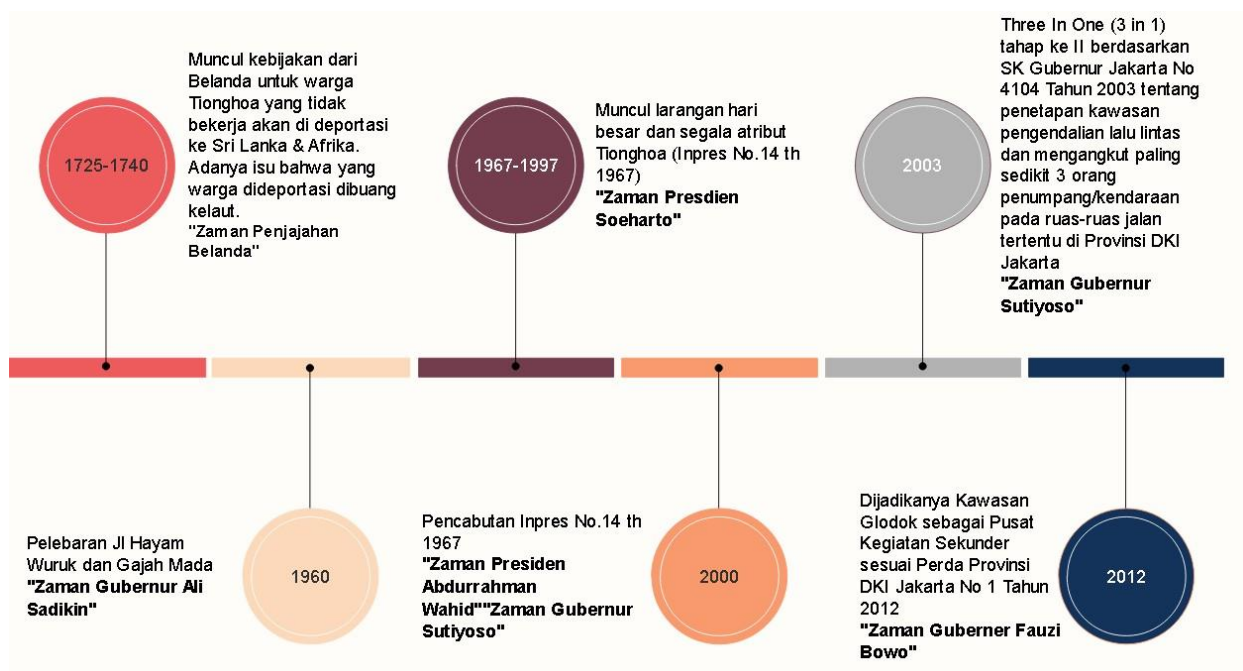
1725-1740

Muncul kebijakan dari Belanda untuk warga Tionghoa yang tidak bekerja akan di deportasi ke Sri Lanka & Afrika. Adanya isu bahwa yang warga dideportasi dibuang kelaut.
"Zaman Penjajahan Belanda"

1967-1997

Muncul larangan hari besar dan segala atribut Tionghoa (Inpres No.14 th 1967)
**"Zaman Presdien Soeharto"**

2003

Three In One (3 in 1) tahap ke II berdasarkan SK Gubernur Jakarta No 4104 Tahun 2003 tentang penetapan kawasan pengendalian lalu lintas dan mengangkut paling sedikit 3 orang penumpang/kendaraan pada ruas-ruas jalan tertentu di Provinsi DKI Jakarta
**"Zaman Gubernur Sutiyoso"**

Pelebaran Jl Hayam Wuruk dan Gajah Mada
**"Zaman Gubernur Ali Sadikin"**

1960

Pencabutan Inpres No.14 th 1967
**"Zaman Presiden Abdurrahman Wahid""Zaman Gubernur Sutiyoso"**

2000

Dijadikanya Kawasan Glodok sebagai Pusat Kegiatan Sekunder sesuai Perda Provinsi DKI Jakarta No 1 Tahun 2012
**"Zaman Guberner Fauzi Bowo"**

2012